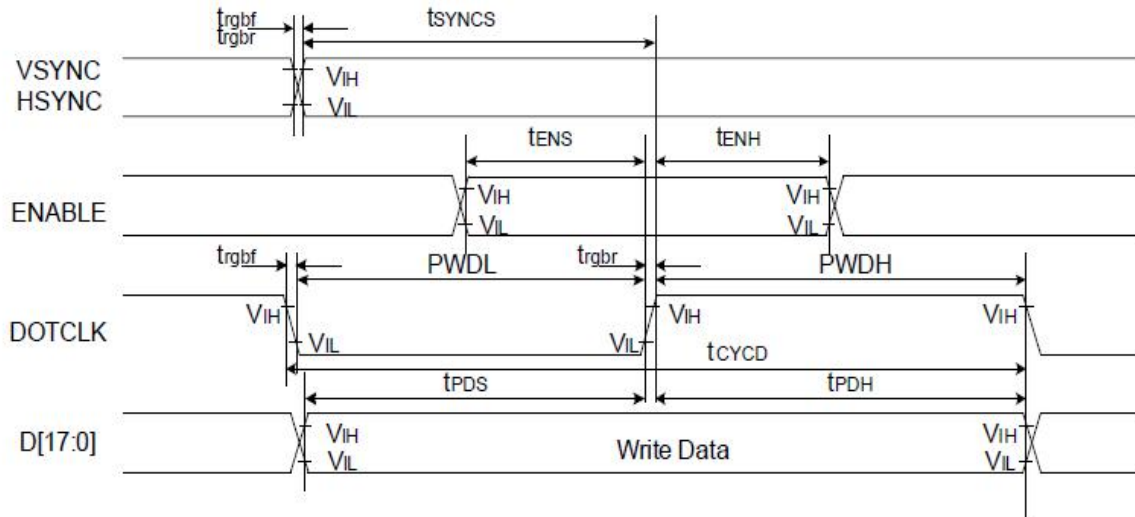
$t_{rgbf}$
$t_{rgbr}$
$t_{SYNCS}$
VSYNC
HSYNC
$V_{IH}$
$V_{IL}$
$t_{ENS}$
$t_{ENH}$
ENABLE
$V_{IH}$
$V_{IL}$
$V_{IH}$
$V_{IL}$
$t_{rgbf}$
PWDL
$t_{rgbr}$
PWDH
DOTCLK
$V_{IH}$
$V_{IL}$
$V_{IL}$
$V_{IH}$
$V_{IH}$
$t_{CYCD}$
$t_{PDS}$
$t_{PDH}$
D[17:0]
$V_{IH}$
$V_{IL}$
Write Data
$V_{IH}$
$V_{IL}$